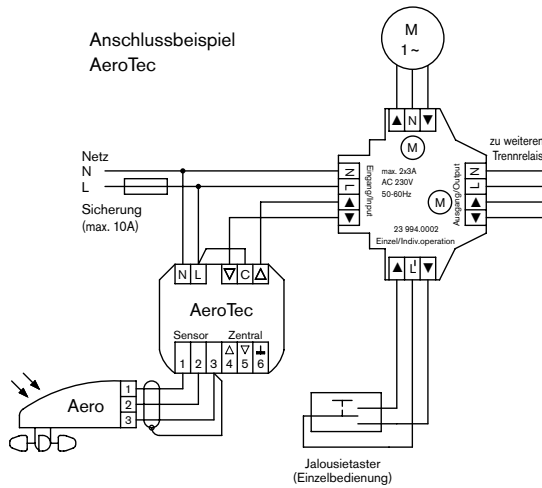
Anschlussbeispiel
AeroTec

M
1 ~

▲ N ▼

M

zu weiteren
Trennrelais

Netz
N
L

Sicherung
(max. 10A)

N L ▲ ▼
Eingang/Input

max. 2x3A
AC 230V
50-60Hz

M

N L ▲ ▼
Ausgang/Output

23 994.0002
Einzel/Indiv.operation

▲ L' ▼

N L ▽ C △

AeroTec

Sensor Zentral
1 2 3 △ 4 ▽ 5 ⏊ 6

Aero
1
2
3

Jalousietaster
(Einzelbedienung)